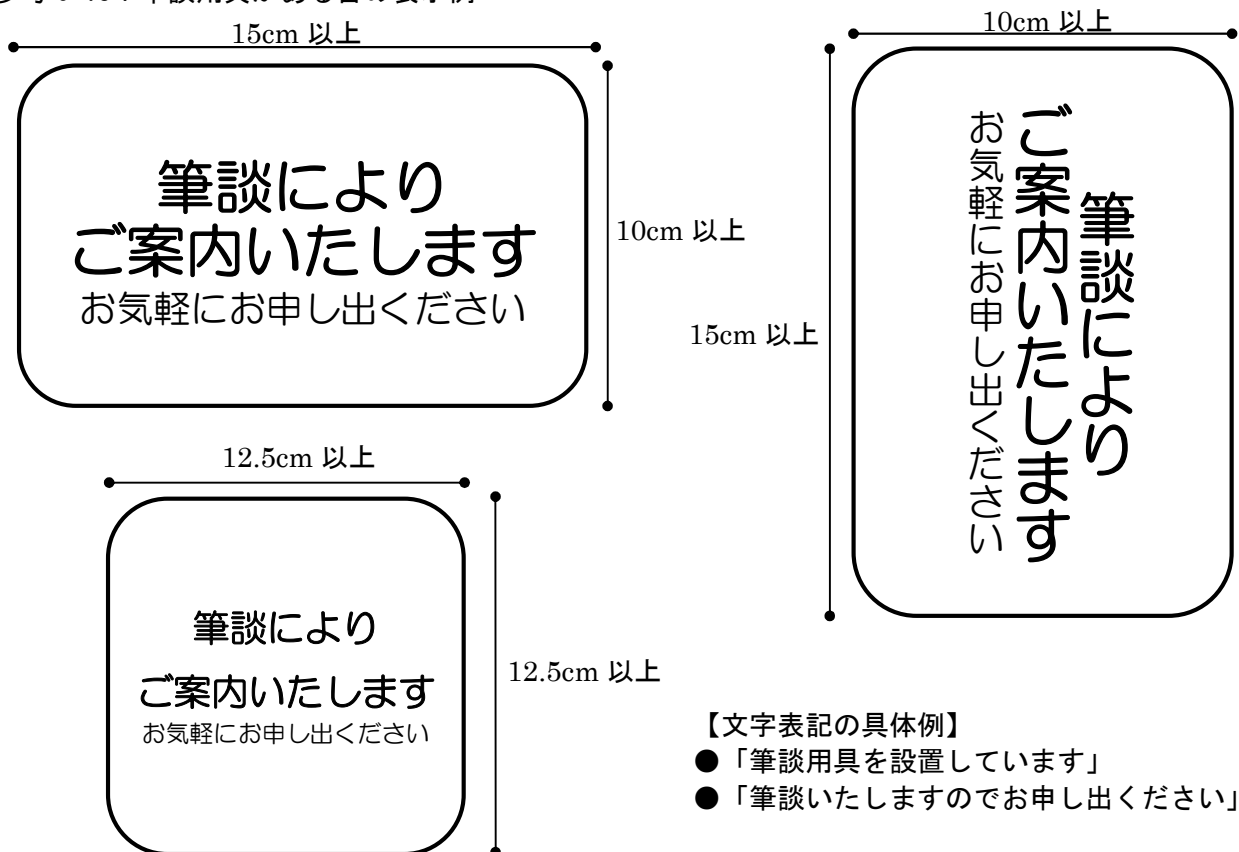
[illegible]

15cm 以上

筆談により
ご案内いたします
お気軽にお申し出ください

10cm 以上

10cm 以上

15cm 以上

筆談により
ご案内いたします
お気軽にお申し出ください

12.5cm 以上

筆談により
ご案内いたします
お気軽にお申し出ください

12.5cm 以上

【文字表記の具体例】
●「筆談用具を設置しています」
●「筆談いたしますのでお申し出ください」